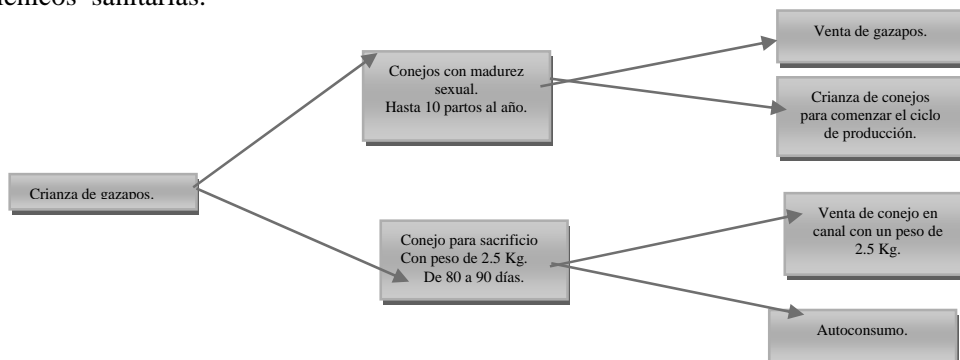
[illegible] sanitarias.

Crianza de gazapos.

Conejos con madurez sexual.
Hasta 10 partos al año.

Venta de gazapos.

Crianza de conejos para comenzar el ciclo de producción.

Conejo para sacrificio
Con peso de 2.5 Kg.
De 80 a 90 días.

Venta de conejo en canal con un peso de 2.5 Kg.

Autoconsumo.